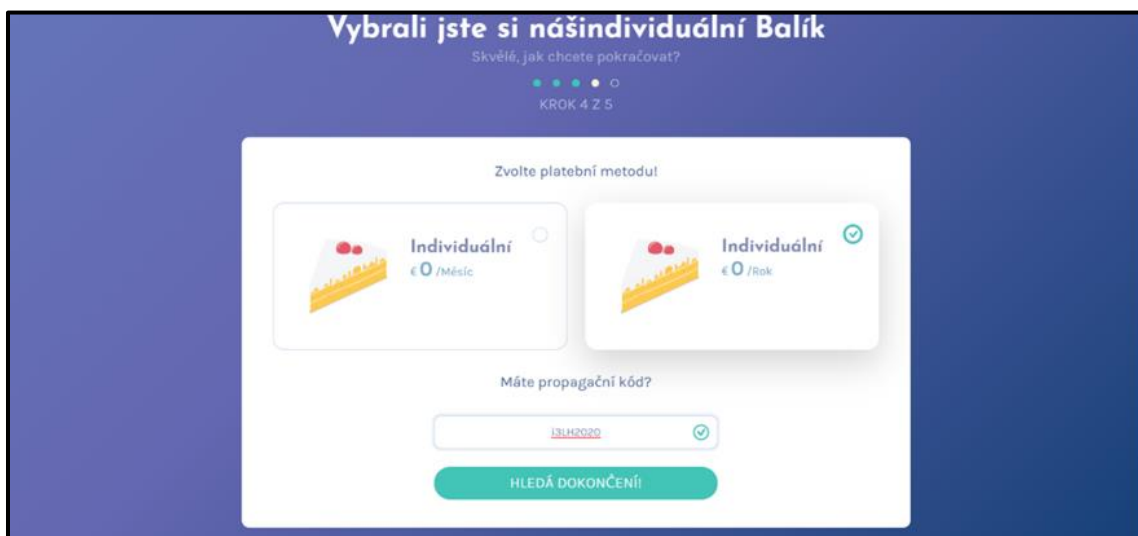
Vybrali jste sinášindividuální Balík

Skvělé, jak chcete pokračovat?

KROK 4 Z 5

Zvolte platební metodu!

Individuální
€ 0 /Měsíc

Individuální
€ 0 /Rok

Máte propagační kód?

I3LH2020

HLEDÁ DOKONČENÍ!